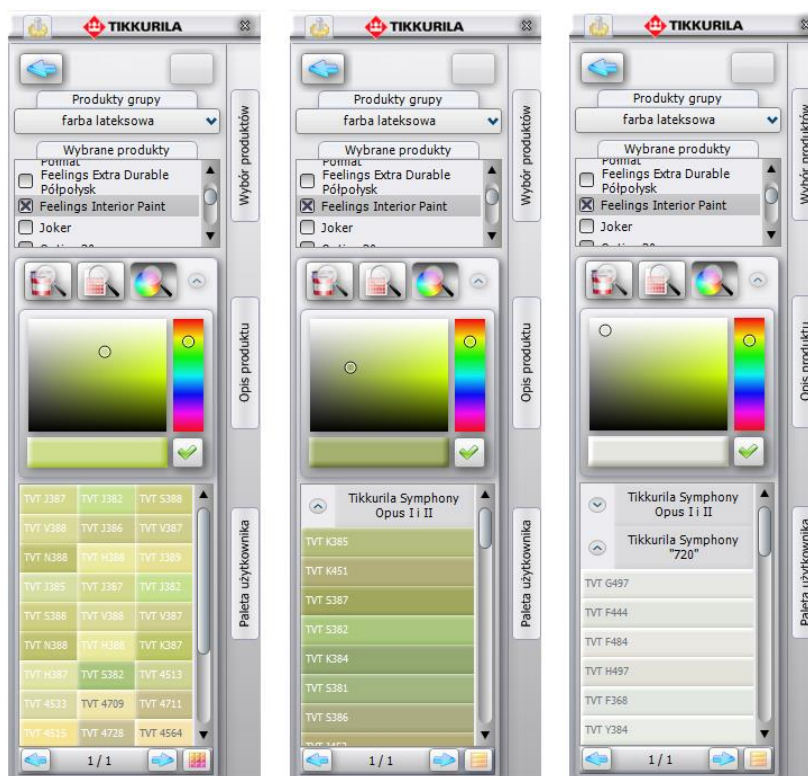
TIKKURILA

Produkty grupy

farba lateksowa

Wybrane produkty

Pómat

Feelings Extra Durable Półpołysk

Feelings Interior Paint

Joker

Wybór produktów

Opis produktu

Paleta użytkownika

| TVT J387 | TVT J382 | TVT S388 |
|---|---|---|
| TVT V388 | TVT J386 | TVT V387 |
| TVT N388 | TVT H388 | TVT J389 |
| TVT J385 | TVT J387 | TVT J382 |
| TVT S386 | TVT V386 | TVT V387 |
| TVT N388 | TVT H386 | TVT K387 |
| TVT H387 | TVT S382 | TVT 4513 |
| TVT 4533 | TVT 4709 | TVT 4711 |
| TVT 4515 | TVT 4728 | TVT 4564 |

1/1

TIKKURILA

Produkty grupy

farba lateksowa

Wybrane produkty

Pómat

Feelings Extra Durable Półpołysk

Feelings Interior Paint

Joker

Wybór produktów

Opis produktu

Paleta użytkownika

Tikkurila Symphony Opus I i II

TVT K385

TVT K451

TVT S387

TVT S382

TVT K384

TVT S381

TVT S386

1/1

TIKKURILA

Produkty grupy

farba lateksowa

Wybrane produkty

Pómat

Feelings Extra Durable Półpołysk

Feelings Interior Paint

Joker

Wybór produktów

Opis produktu

Paleta użytkownika

Tikkurila Symphony Opus I i II

Tikkurila Symphony "720"

TVT G497

TVT F444

TVT F484

TVT H497

TVT F368

TVT Y384

1/1